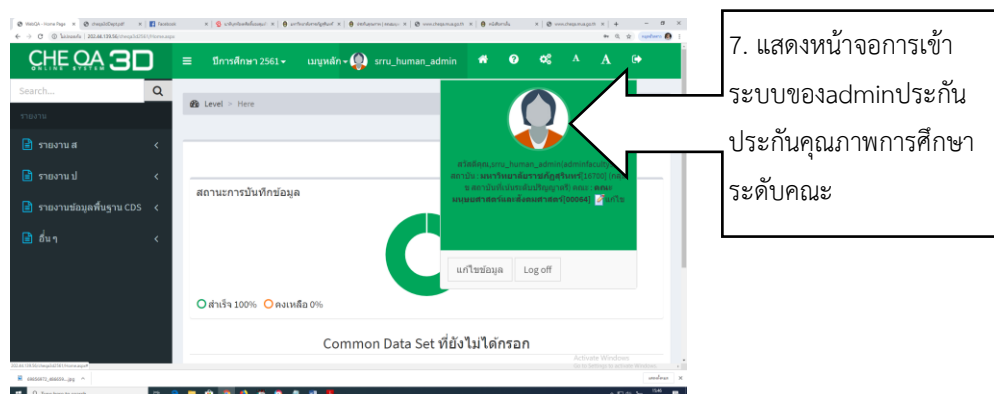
CHE QA 3D
ONLINE SYSTEM

ปีการศึกษา 2561 ▾ เมนูหลัก ▾ srru_human_admin

Search...

รายงาน

รายงาน ส

รายงาน ป

รายงานข้อมูลพื้นฐาน CDS

อื่น ๆ

Level > Here

สถานะการบันทึกข้อมูล

สำเร็จ 100% คงเหลือ 0%

Common Data Set ที่ยังไม่ได้กรอก

สวัสดีคุณ,srru_human_admin(adminfaculty) สถาบัน : มหาวิทยาลัยราชภัฏสุรินทร์[16700] (ม.ร.ภ.สถาบันที่เน้นระดับปริญญาตรี) คณะ : คณะมนุษยศาสตร์และสังคมศาสตร์[00064] แก้ไข

แก้ไขข้อมูล Log off

Activate Windows
Go to Settings to activate Windows.

7. แสดงหน้าจอการเข้าระบบของadminประกันประกันคุณภาพการศึกษาระดับคณะ